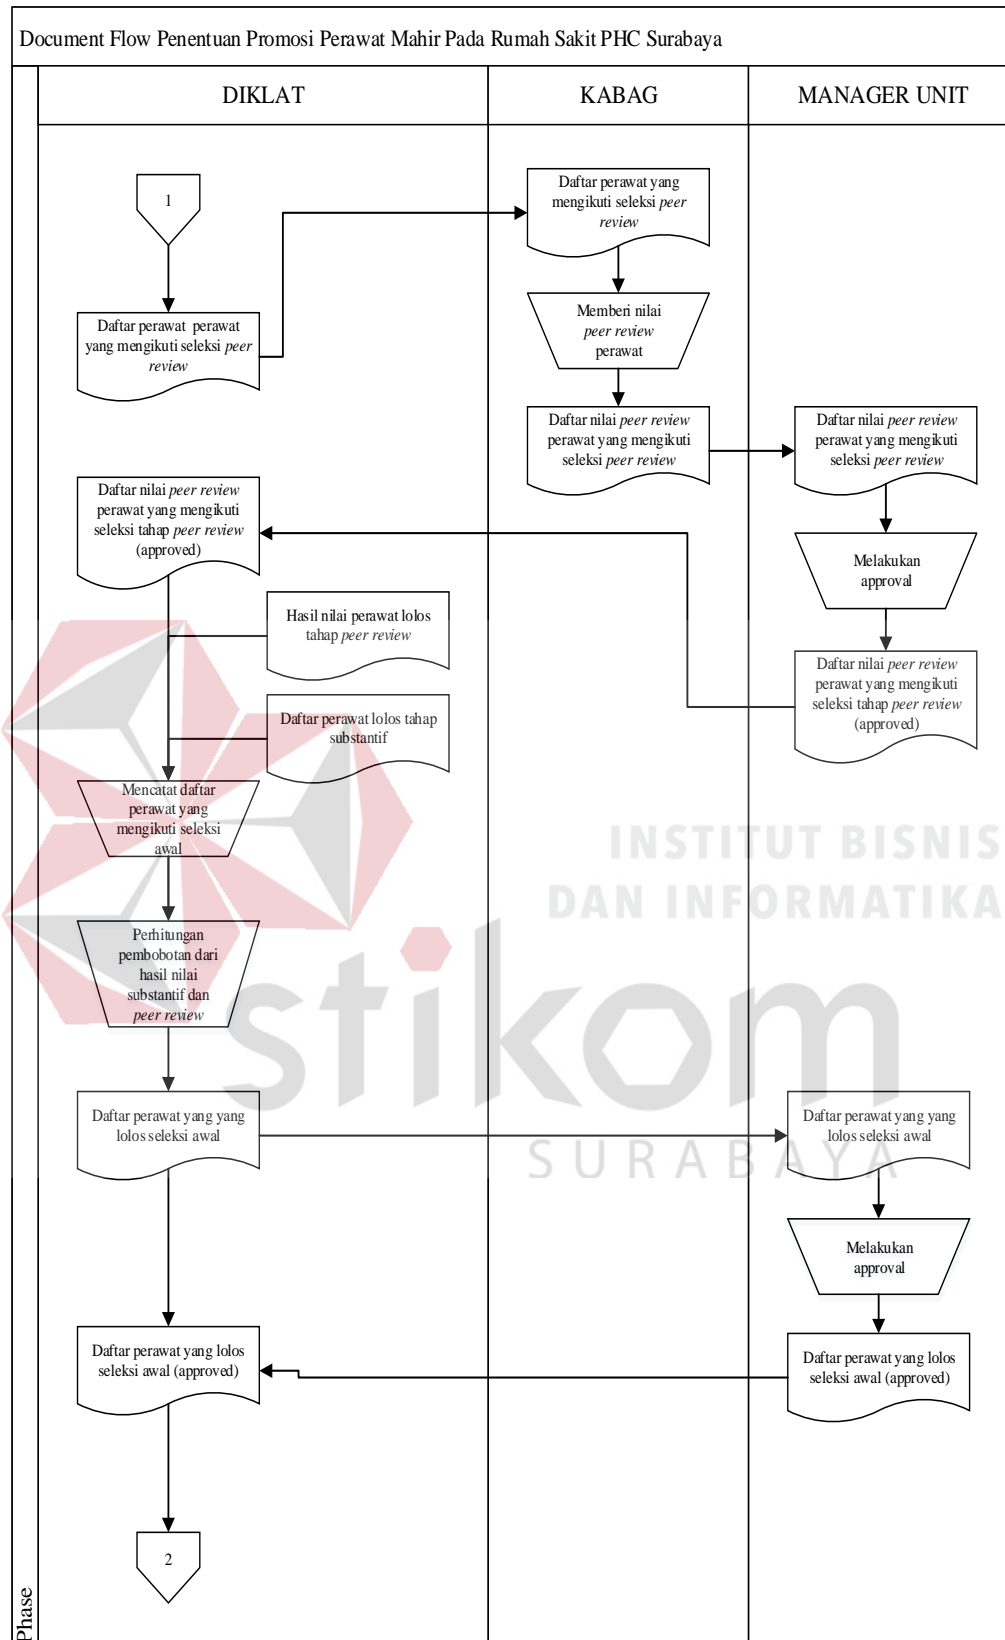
Document Flow Penentuan Promosi Perawat Mahir Pada Rumah Sakit PHC Surabaya

| DIKLAT | KABAG | MANAGER UNIT |
|---|---|---|

1

Daftar perawat perawat yang mengikuti seleksi *peer review*

Daftar perawat yang mengikuti seleksi *peer review*

Memberi nilai *peer review* perawat

Daftar nilai *peer review* perawat yang mengikuti seleksi *peer review*

Daftar nilai *peer review* perawat yang mengikuti seleksi *peer review*

Melakukan approval

Daftar nilai *peer review* perawat yang mengikuti seleksi tahap *peer review* (approved)

Daftar nilai *peer review* perawat yang mengikuti seleksi tahap *peer review* (approved)

Hasil nilai perawat lolos tahap *peer review*

Daftar perawat lolos tahap substantif

Mencatat daftar perawat yang mengikuti seleksi awal

Perhitungan pembobotan dari hasil nilai substantif dan *peer review*

Daftar perawat yang yang lolos seleksi awal

Daftar perawat yang yang lolos seleksi awal

Melakukan approval

Daftar perawat yang lolos seleksi awal (approved)

Daftar perawat yang lolos seleksi awal (approved)

2

Phase

INSTITUT BISNIS DAN INFORMATIKA stikom SURABAYA